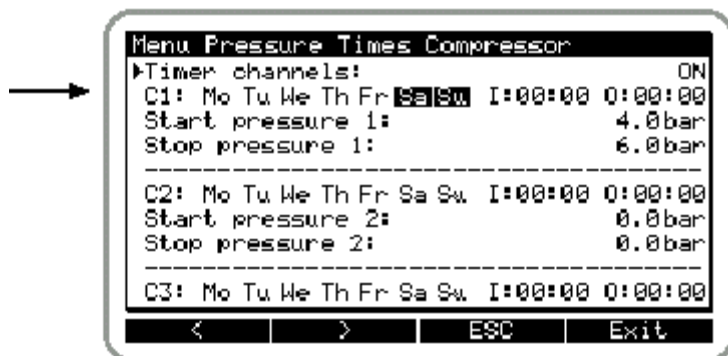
Menu Pressure Times Compressor
▸Timer channels: ON
C1: Mo Tu We Th Fr Sa Su I:00:00 0:00:00
Start pressure 1: 4.0bar
Stop pressure 1: 6.0bar

C2: Mo Tu We Th Fr Sa Su I:00:00 0:00:00
Start pressure 2: 0.0bar
Stop pressure 2: 0.0bar

C3: Mo Tu We Th Fr Sa Su I:00:00 0:00:00

< | > | ESC | Exit